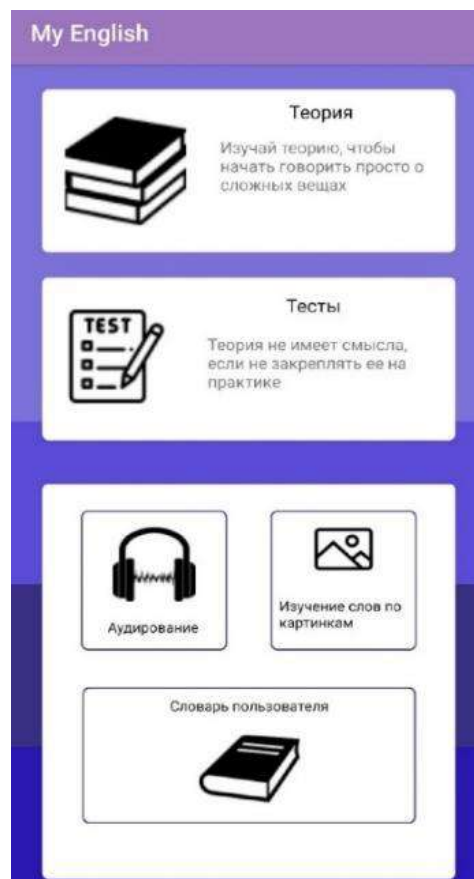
My English

Теория

Изучай теорию, чтобы начать говорить просто о сложных вещах

TEST

Тесты

Теория не имеет смысла, если не закреплять ее на практике

Аудирование

Изучение слов по картинкам

Словарь пользователя